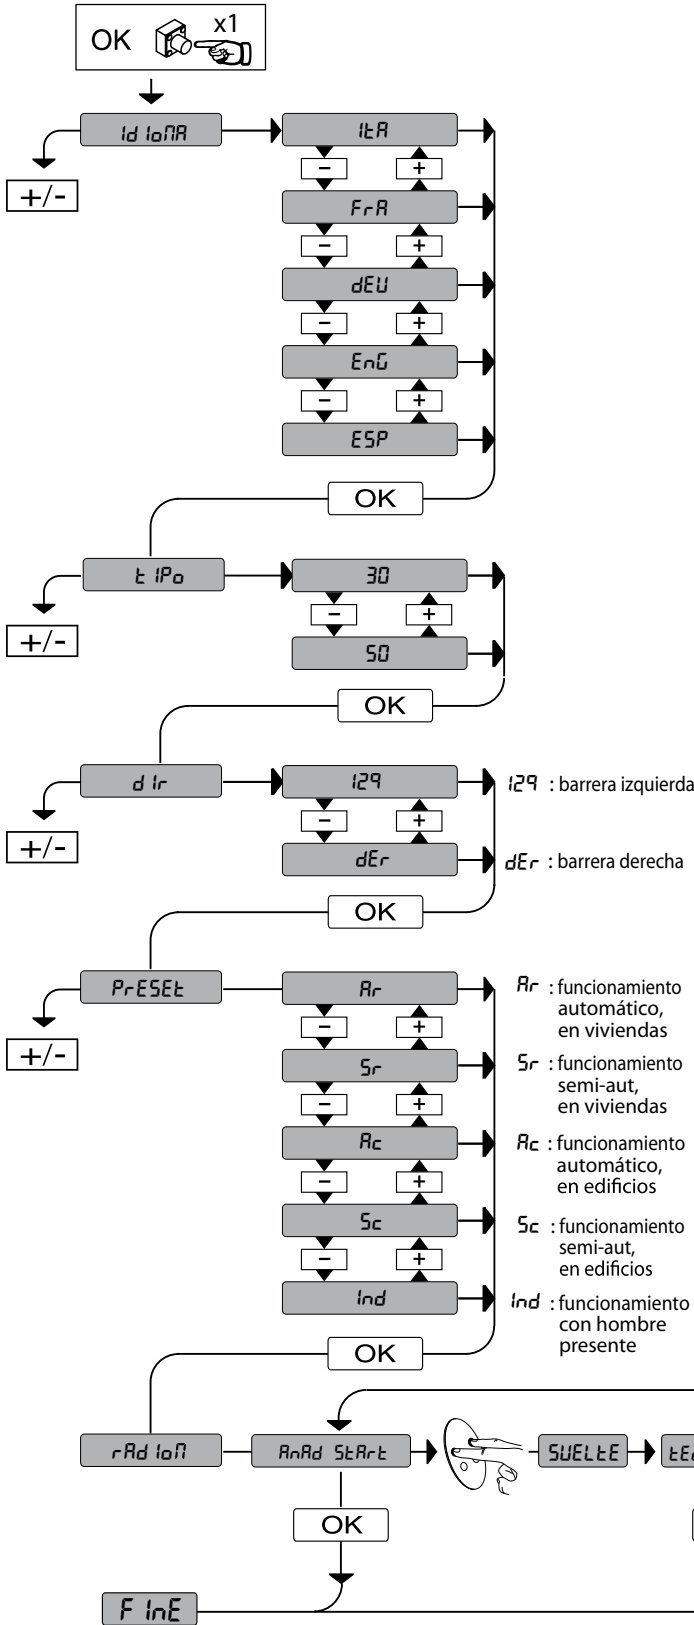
OK x1

Id IoMA
ItA
– +
FrA
– +
dEU
– +
EnG
– +
ESP
OK
+/-

t IPo
30
– +
50
OK
+/-

d Ir
I29
– +
dEr
OK
+/-

I29 : barrera izquierda
dEr : barrera derecha

PrESEt
Ar
– +
Sr
– +
Ac
– +
Sc
– +
Ind
OK
+/-

Ar : funcionamiento automático, en viviendas
Sr : funcionamiento semi-aut, en viviendas
Ac : funcionamiento automático, en edificios
Sc : funcionamiento semi-aut, en edificios
Ind : funcionamiento con hombre presente

rAd IoM
AnAd StArt
SUELtE
tE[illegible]
OK
F InE